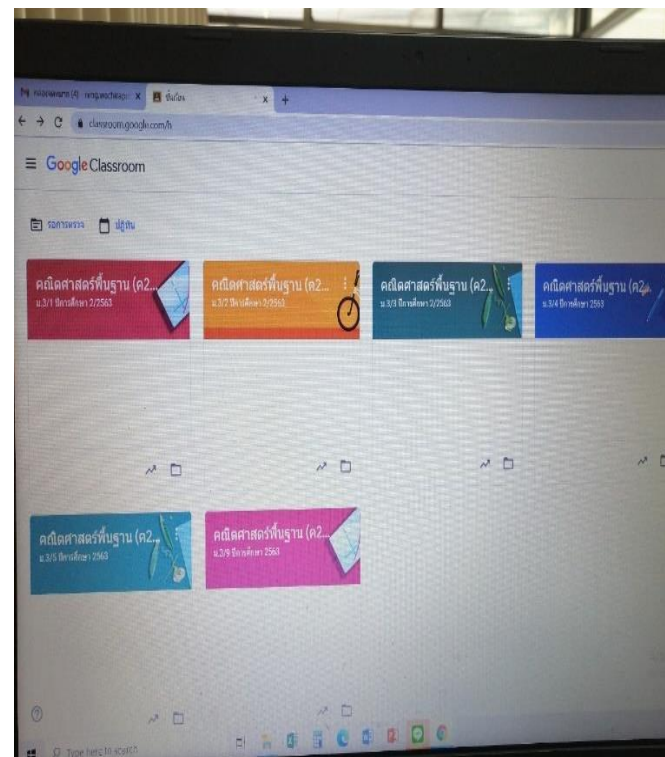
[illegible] × ชั้นเรียน × +

classroom.google.com/h

Google Classroom

รอการตรวจ ปฏิทิน

คณิตศาสตร์พื้นฐาน (ค2...
ม.3/1 ปีการศึกษา 2/2563

คณิตศาสตร์พื้นฐาน (ค2...
ม.3/2 ปีการศึกษา 2/2563

คณิตศาสตร์พื้นฐาน (ค2...
ม.3/3 ปีการศึกษา 2/2563

คณิตศาสตร์พื้นฐาน (ค2...
ม.3/4 ปีการศึกษา 2563

คณิตศาสตร์พื้นฐาน (ค2...
ม.3/5 ปีการศึกษา 2563

คณิตศาสตร์พื้นฐาน (ค2...
ม.3/6 ปีการศึกษา 2563

Type here to search